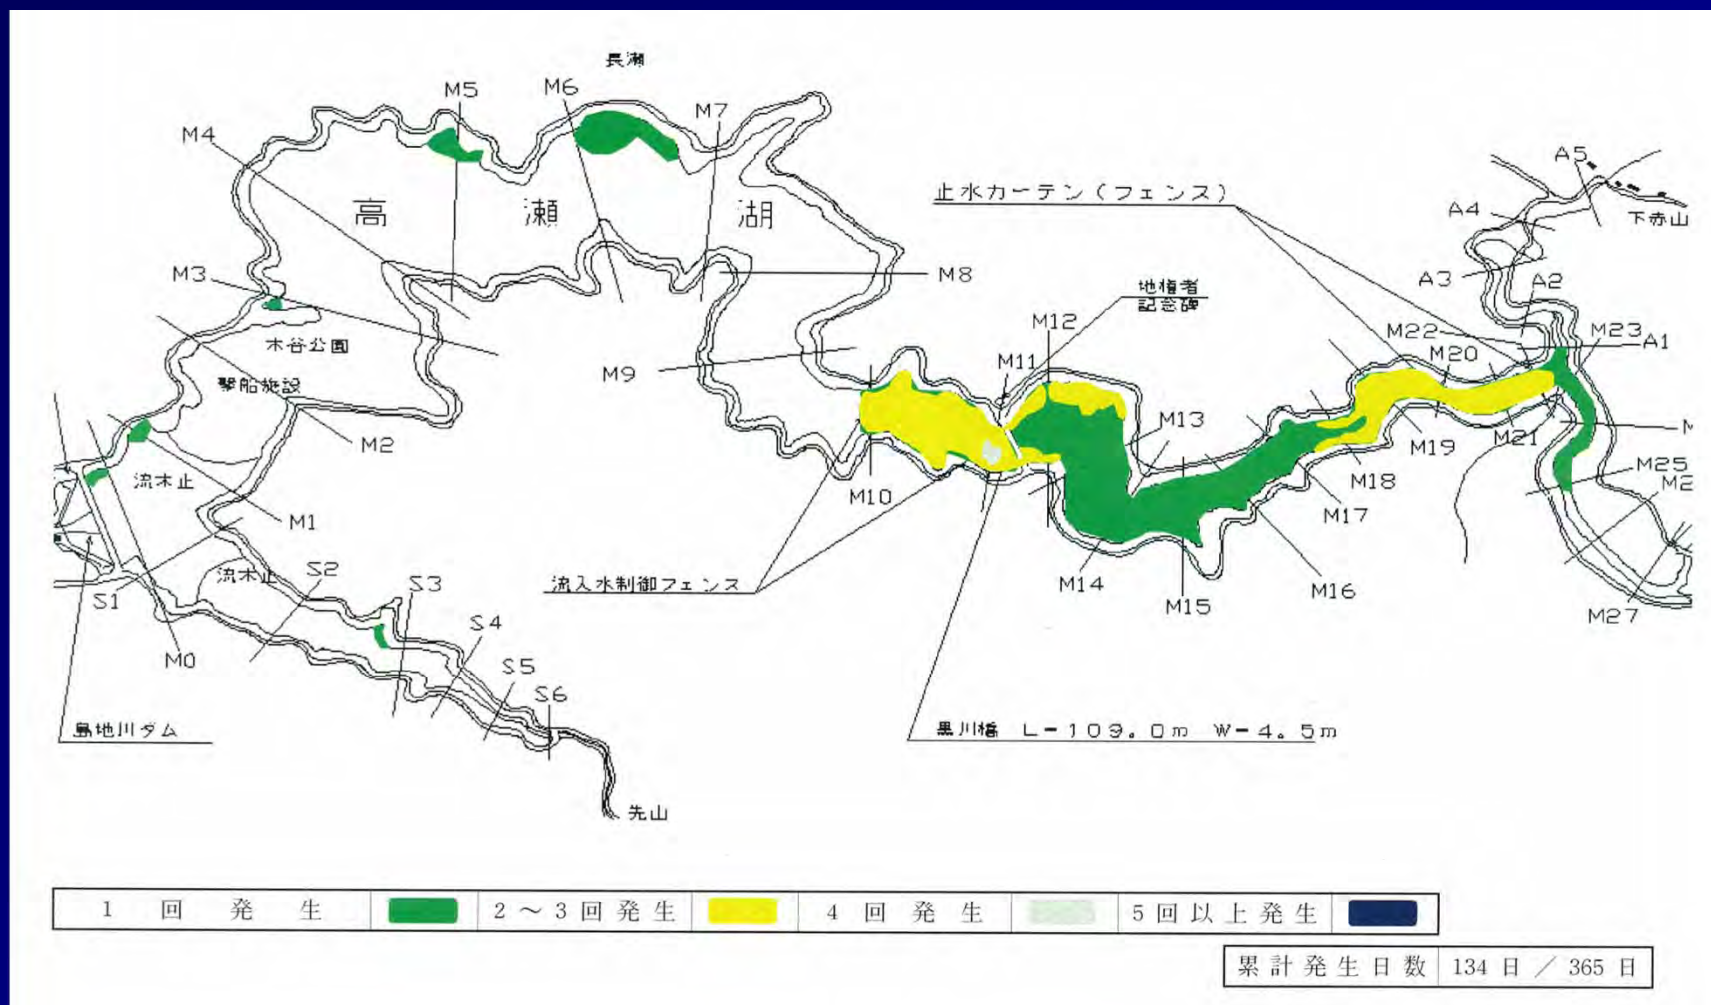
長瀬

M5 M6 M7

M4

高 瀬 湖

止水カーテン（フェンス）

A5

A4

下赤山

M3

M8

A3

A2

地権者記念碑

M12

木谷公園

M22

M23

A1

M9

M11

M20

係船施設

M13

M2

M19

M21

M

M10

M18

M25

流木止

M2

M1

M17

S2

流木止

S3

M14

M16

S1

流入水制御フェンス

M15

M27

M0

S4

S5

S6

島地川ダム

黒川橋 L－109.0m W－4.5m

先山

| 1 回 発 生 | | 2 ～ 3 回 発 生 | | 4 回 発 生 | | 5 回 以 上 発 生 | |
|---|---|---|---|---|---|---|---|

| 累 計 発 生 日 数 | 134 日 ／ 365 日 |
|---|---|